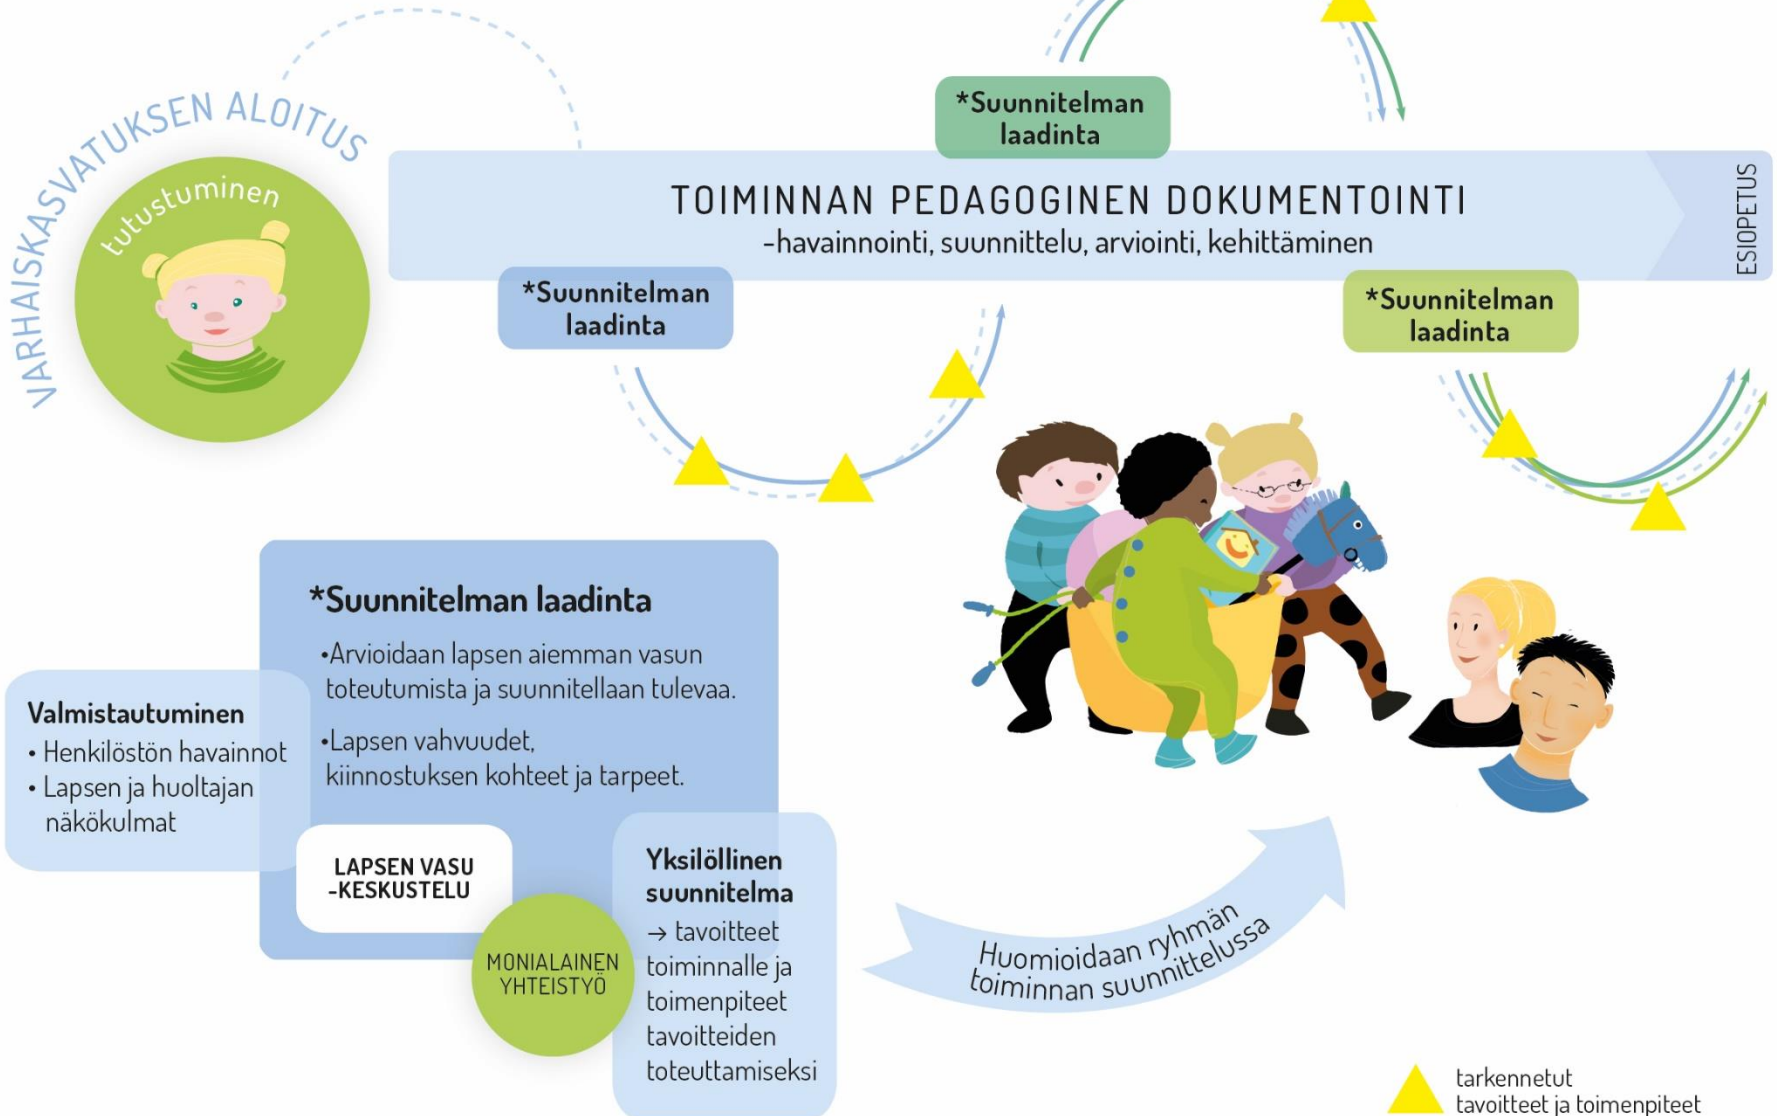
VARHAISKASVATUKSEN ALOITUS

tutustuminen

*Suunnitelman laadinta

TOIMINNAN PEDAGOGINEN DOKUMENTOINTI
-havainnointi, suunnittelu, arviointi, kehittäminen

ESIOPETUS

*Suunnitelman laadinta

*Suunnitelman laadinta

*Suunnitelman laadinta

•Arvioidaan lapsen aiemman vasun toteutumista ja suunnitellaan tulevaa.

•Lapsen vahvuudet, kiinnostuksen kohteet ja tarpeet.

Valmistautuminen
• Henkilöstön havainnot
• Lapsen ja huoltajan näkökulmat

LAPSEN VASU -KESKUSTELU

MONIALAINEN YHTEISTYÖ

Yksilöllinen suunnitelma
→ tavoitteet toiminnalle ja toimenpiteet tavoitteiden toteuttamiseksi

Huomioidaan ryhmän toiminnan suunnittelussa

tarkennetut tavoitteet ja toimenpiteet